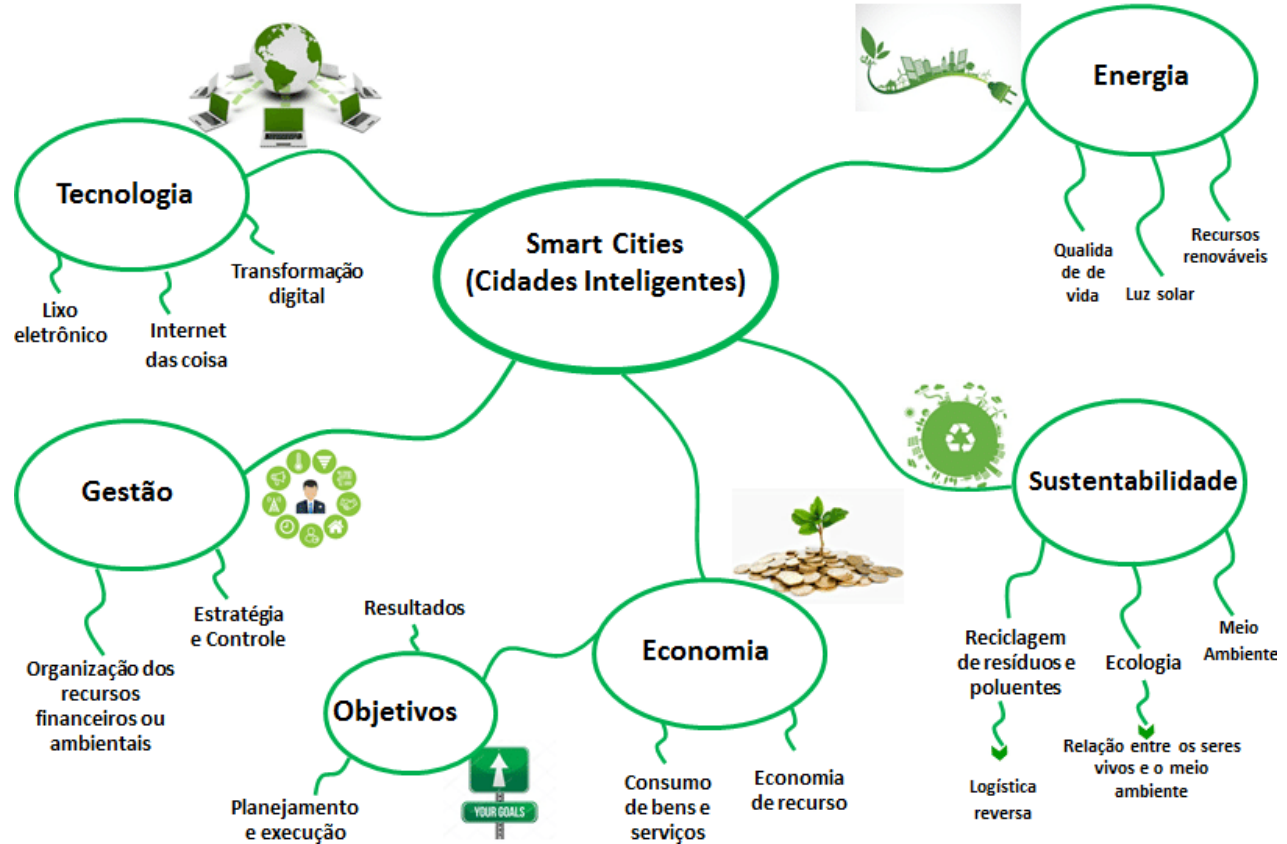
Smart Cities
(Cidades Inteligentes)

Tecnologia

Lixo eletrônico

Internet das coisa

Transformação digital

Energia

Qualida de de vida

Luz solar

Recursos renováveis

Gestão

Organização dos recursos financeiros ou ambientais

Estratégia e Controle

Objetivos

Resultados

Planejamento e execução

YOUR GOALS

Economia

Consumo de bens e serviços

Economia de recurso

Sustentabilidade

Reciclagem de resíduos e poluentes

Logística reversa

Ecologia

Relação entre os seres vivos e o meio ambiente

Meio Ambiente